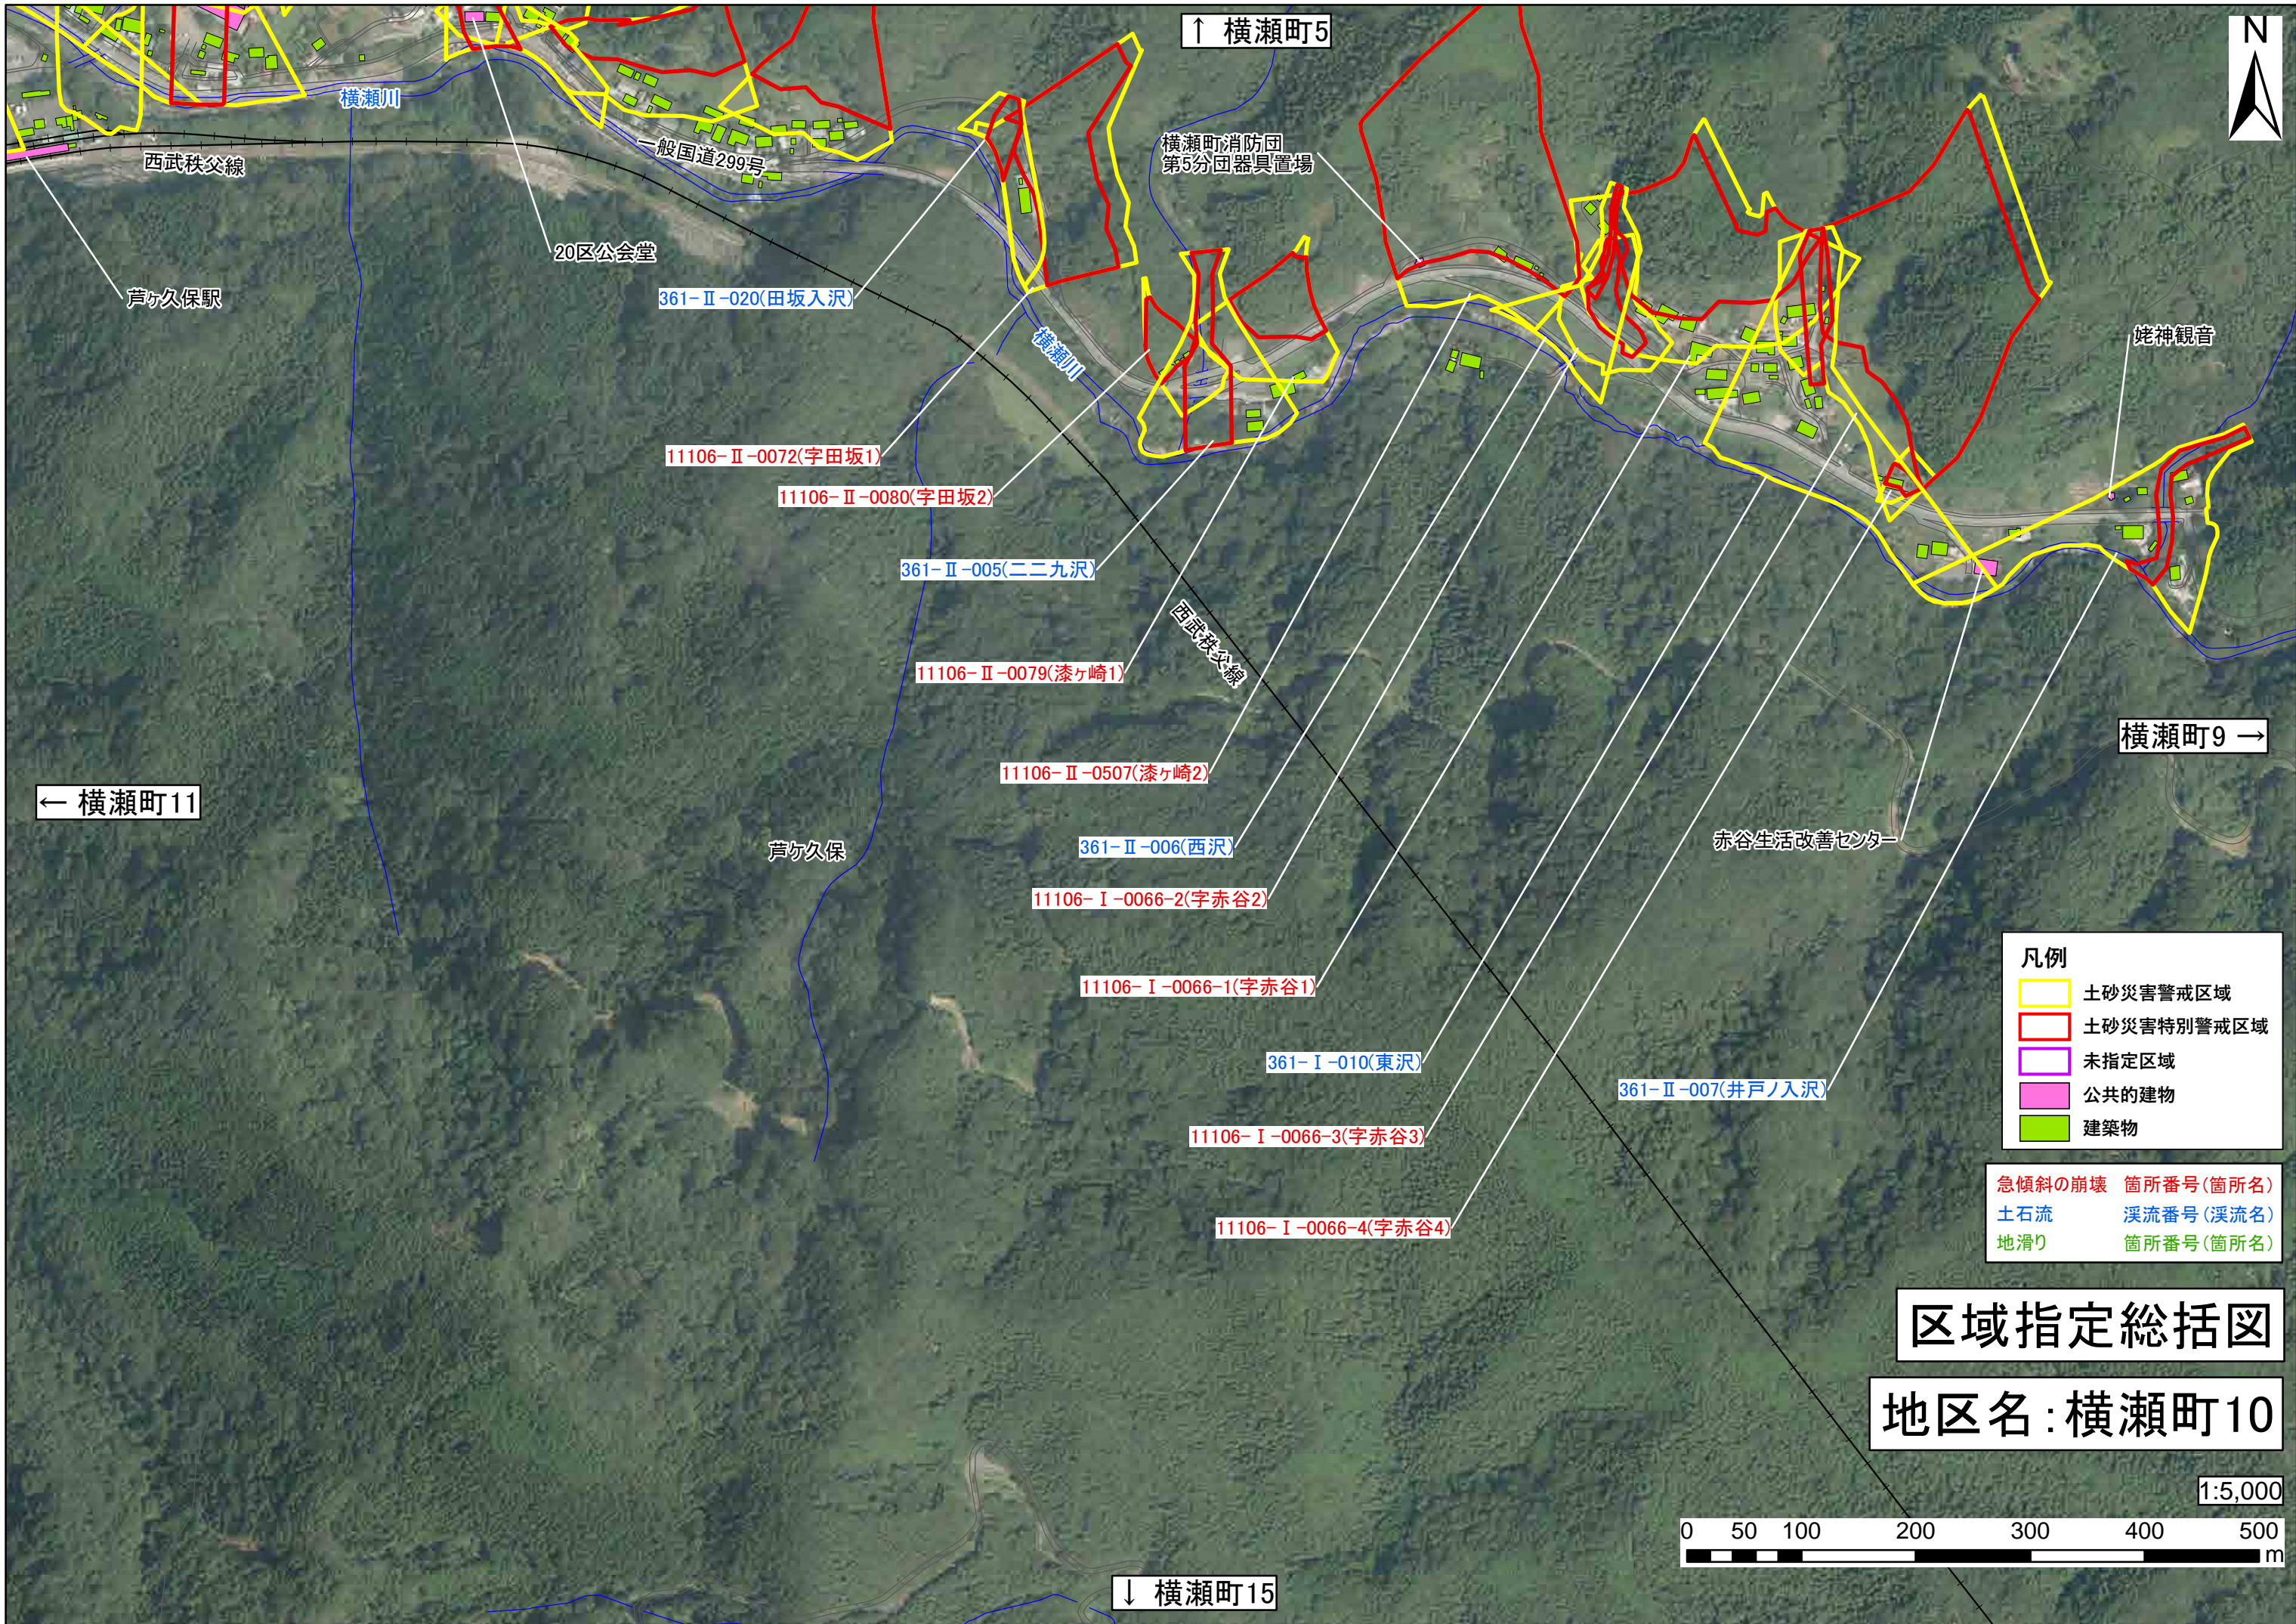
↑ 横瀬町5

N

横瀬川

西武秩父線

一般国道299号

横瀬町消防団
第5分団器具置場

20区公会堂

芦ヶ久保駅

361-Ⅱ-020(田坂入沢)

横瀬川

姥神観音

11106-Ⅱ-0072(字田坂1)

11106-Ⅱ-0080(字田坂2)

361-Ⅱ-005(二二九沢)

西武秩父線

11106-Ⅱ-0079(漆ヶ崎1)

横瀬町9 →

11106-Ⅱ-0507(漆ヶ崎2)

← 横瀬町11

芦ケ久保

361-Ⅱ-006(西沢)

赤谷生活改善センター

11106-Ⅰ-0066-2(字赤谷2)

11106-Ⅰ-0066-1(字赤谷1)

凡例
土砂災害警戒区域
土砂災害特別警戒区域
未指定区域
公共的建物
建築物

361-Ⅰ-010(東沢)

361-Ⅱ-007(井戸ノ入沢)

11106-Ⅰ-0066-3(字赤谷3)

急傾斜の崩壊 箇所番号(箇所名)
土石流 渓流番号(渓流名)
地滑り 箇所番号(箇所名)

11106-Ⅰ-0066-4(字赤谷4)

区域指定総括図

地区名:横瀬町10

1:5,000

0 50 100 200 300 400 500 m

↓ 横瀬町15